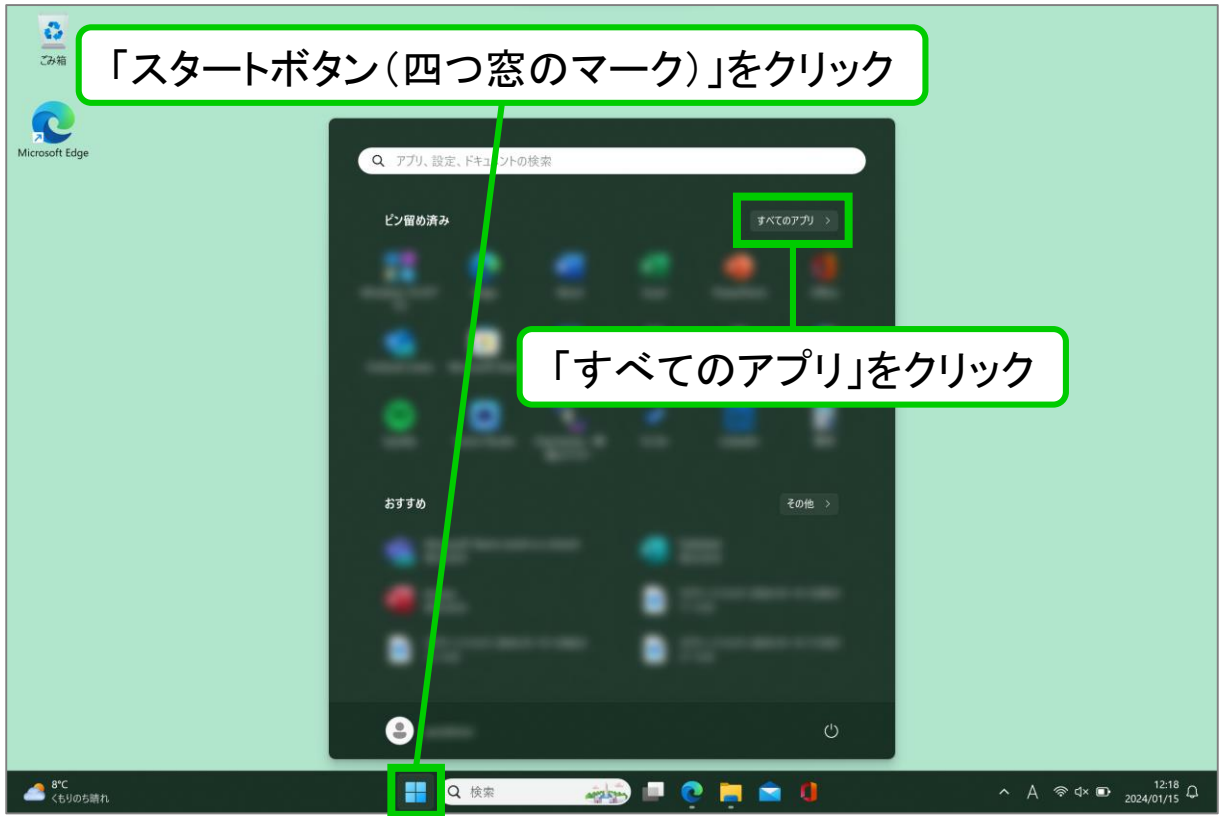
ごみ箱

Microsoft Edge

「スタートボタン(四つ窓のマーク)」をクリック

アプリ、設定、ドキュメントの検索

ピン留め済み

すべてのアプリ >

「すべてのアプリ」をクリック

おすすめ

その他 >

8°C
くもりのち晴れ

検索

A

12:18
2024/01/15